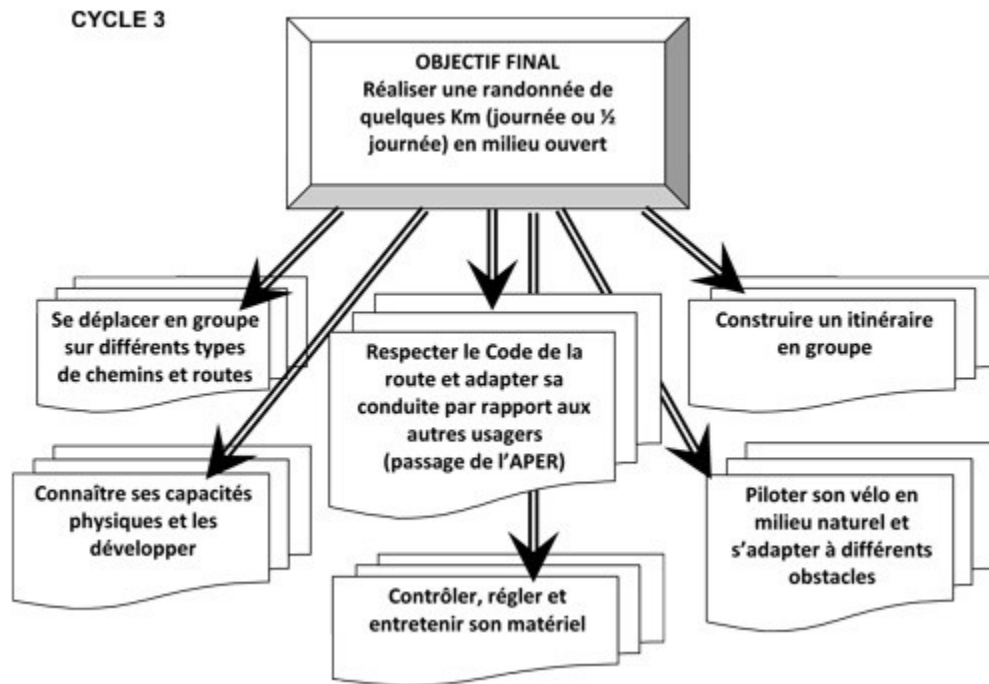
CYCLE 3

OBJECTIF FINAL
Réaliser une randonnée de quelques Km (journée ou ½ journée) en milieu ouvert

Se déplacer en groupe sur différents types de chemins et routes

Respecter le Code de la route et adapter sa conduite par rapport aux autres usagers (passage de l'APER)

Construire un itinéraire en groupe

Connaître ses capacités physiques et les développer

Piloter son vélo en milieu naturel et s'adapter à différents obstacles

Contrôler, régler et entretenir son matériel